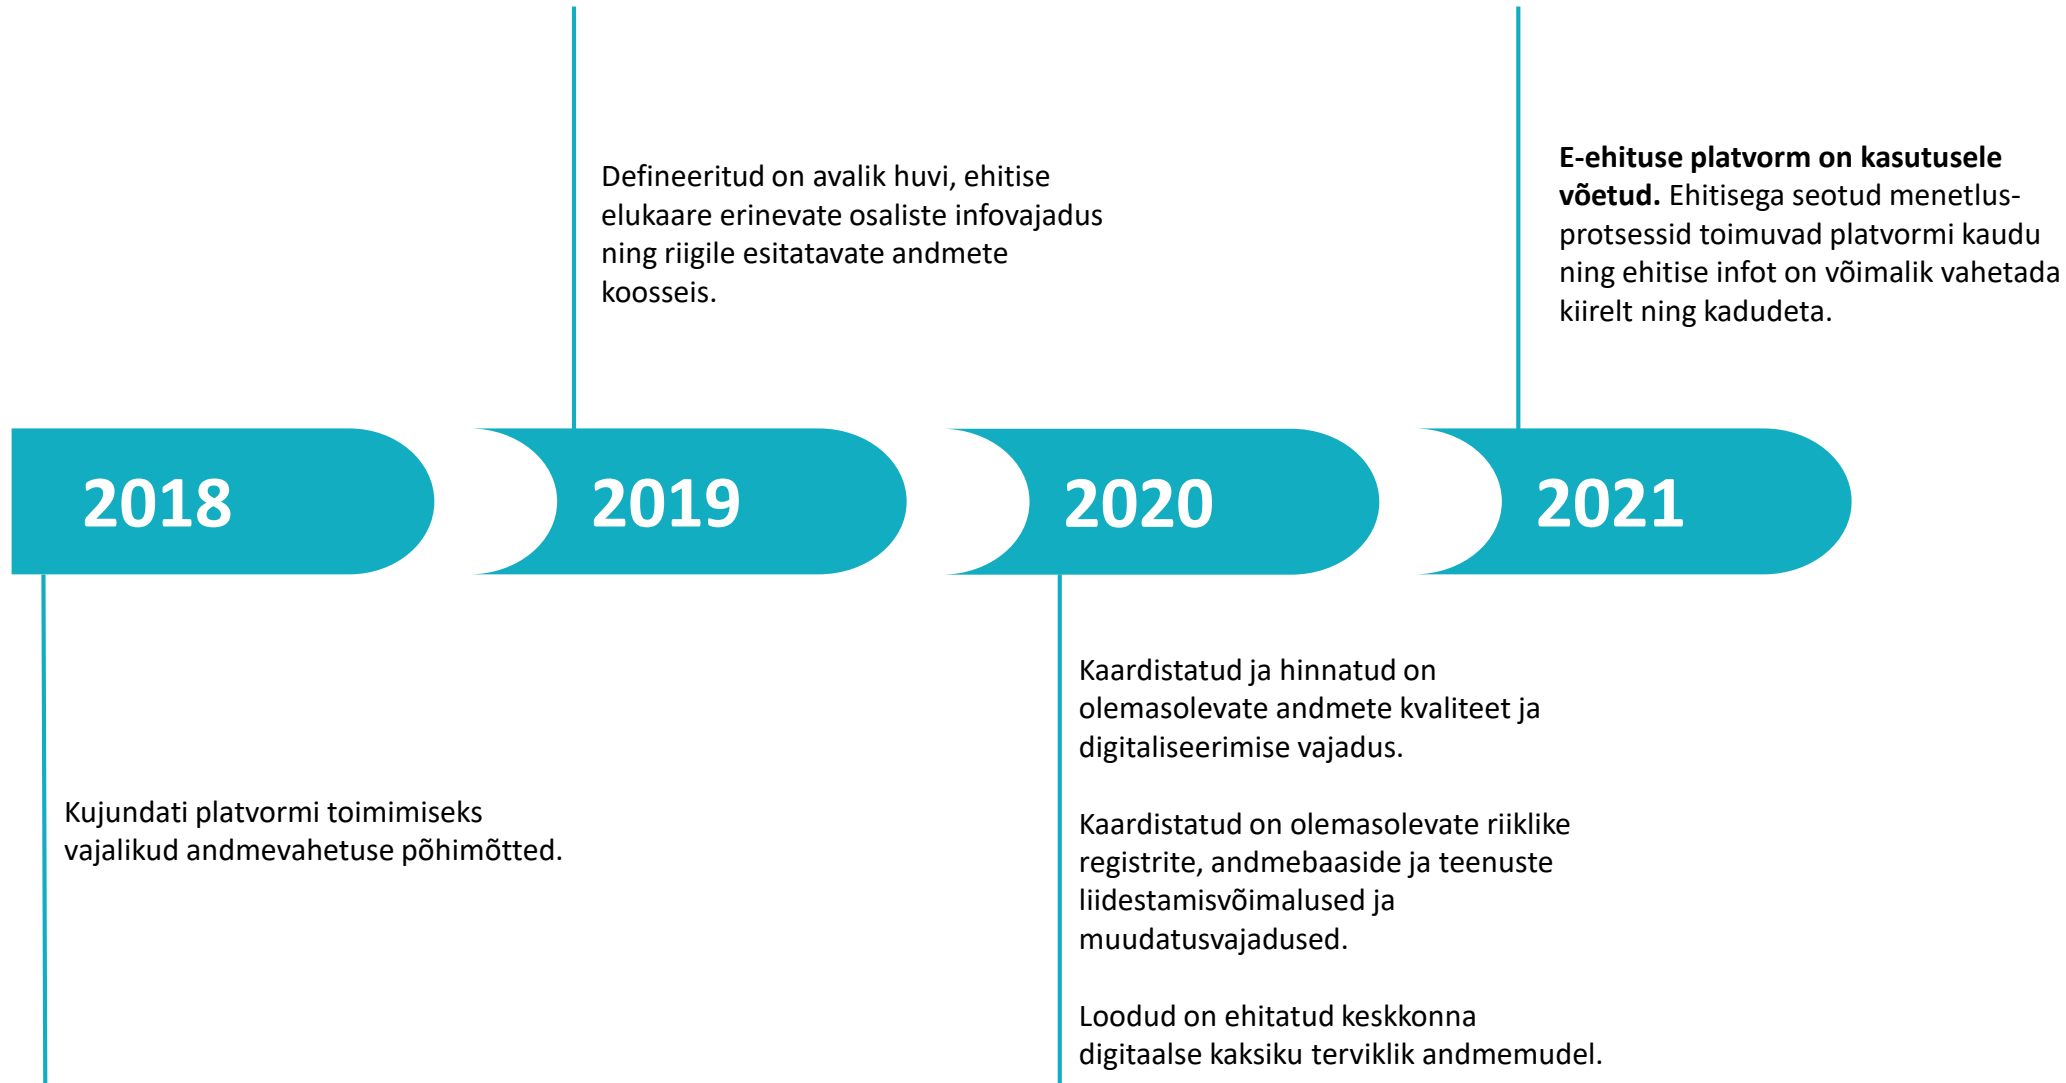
Defineeritud on avalik huvi, ehitise elukaare erinevate osaliste infovajadus ning riigile esitatavate andmete koosseis.

**E-ehituse platvorm on kasutusele võetud.** Ehitisega seotud menetlusprotsessid toimuvad platvormi kaudu ning ehitise infot on võimalik vahetada kiirelt ning kadudeta.

2018

2019

2020

2021

Kujundati platvormi toimimiseks vajalikud andmevahetuse põhimõtted.

Kaardistatud ja hinnatud on olemasolevate andmete kvaliteet ja digitaliseerimise vajadus.

Kaardistatud on olemasolevate riiklike registrite, andmebaaside ja teenuste liidestamisvõimalused ja muudatusvajadused.

Loodud on ehitatud keskkonna digitaalse kaksiku terviklik andmemudel.